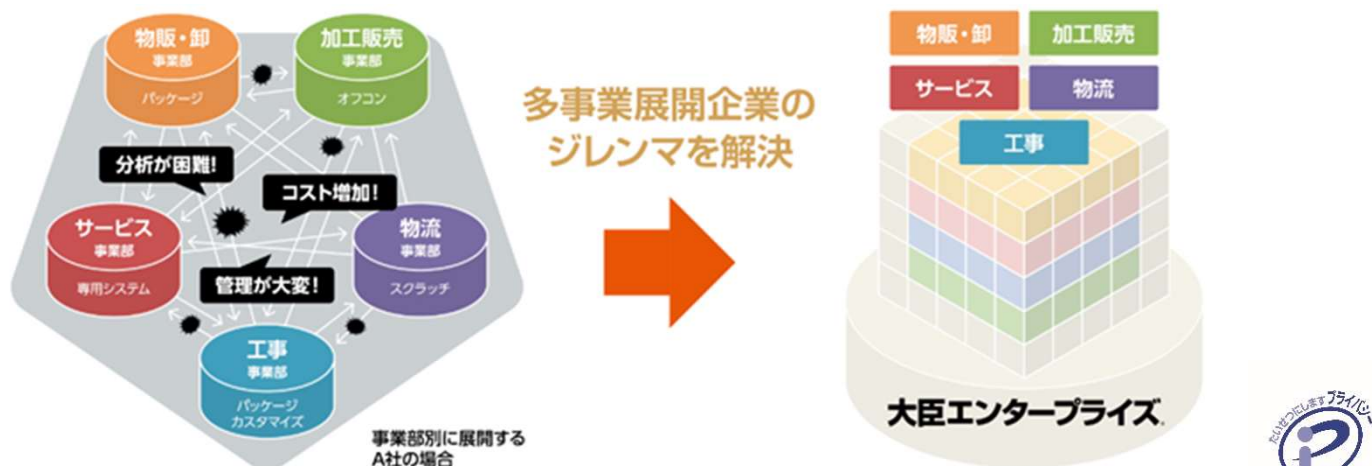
物販・卸
事業部
パッケージ

加工販売
事業部
オフコン

分析が困難!

コスト増加!

サービス
事業部
専用システム

物流
事業部
スクラッチ

管理が大変!

工事
事業部
パッケージ
カスタマイズ

事業部別に展開する
A社の場合

多事業展開企業の
ジレンマを解決

物販・卸
加工販売
サービス
物流
工事

大臣エンタープライズ

たいせつにしますプライバシー